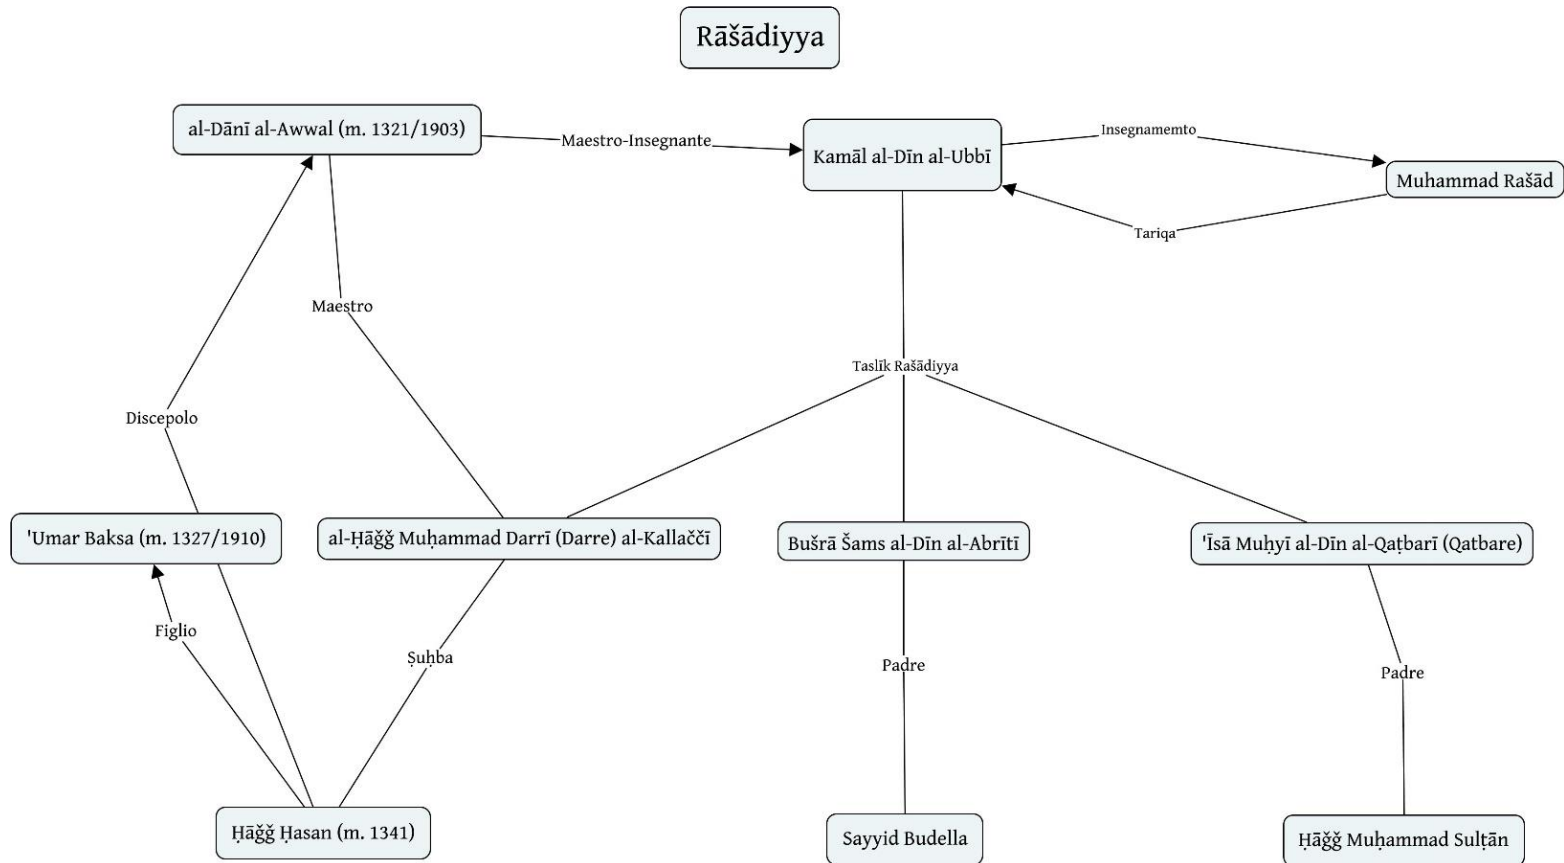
Rāšādiyya

al-Dānī al-Awwal (m. 1321/1903)

Maestro-Insegnante

Kamāl al-Dīn al-Ubbī

Insegnamemto

Muhammad Rašād

Tariqa

Maestro

Taslīk Rašādiyya

Discepolo

'Umar Baksa (m. 1327/1910)

al-Ḥāǧǧ Muḥammad Darrī (Darre) al-Kallaččī

Bušrā Šams al-Dīn al-Abrītī

'Īsā Muḥyī al-Dīn al-Qaṭbarī (Qatbare)

Figlio

Ṣuḥba

Padre

Padre

Ḥāǧǧ Ḥasan (m. 1341)

Sayyid Budella

Ḥāǧǧ Muḥammad Sulṭān